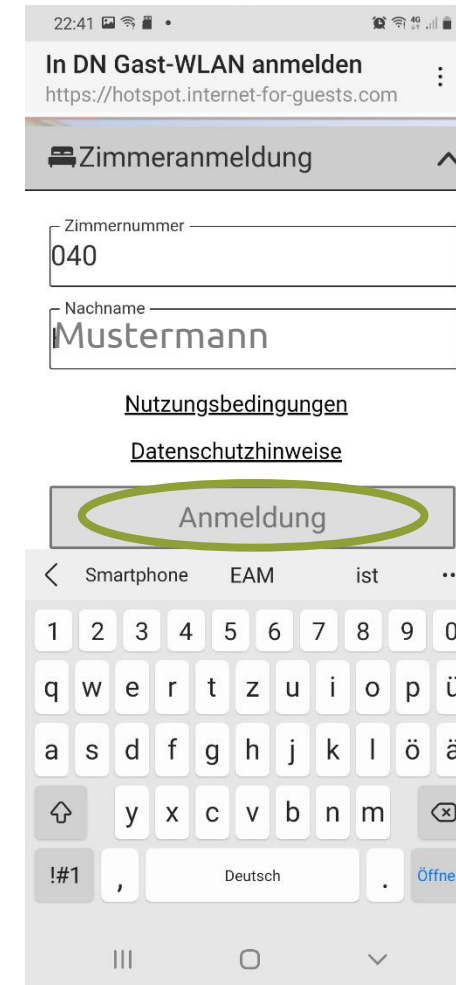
22:41

In DN Gast-WLAN anmelden
https://hotspot.internet-for-guests.com

Zimmeranmeldung

Zimmernummer
040

Nachname
Mustermann

Nutzungsbedingungen

Datenschutzhinweise

Anmeldung

Smartphone EAM ist

1 2 3 4 5 6 7 8 9 0
q w e r t z u i o p ü
a s d f g h j k l ö ä
y x c v b n m
!#1 , Deutsch . Öffne